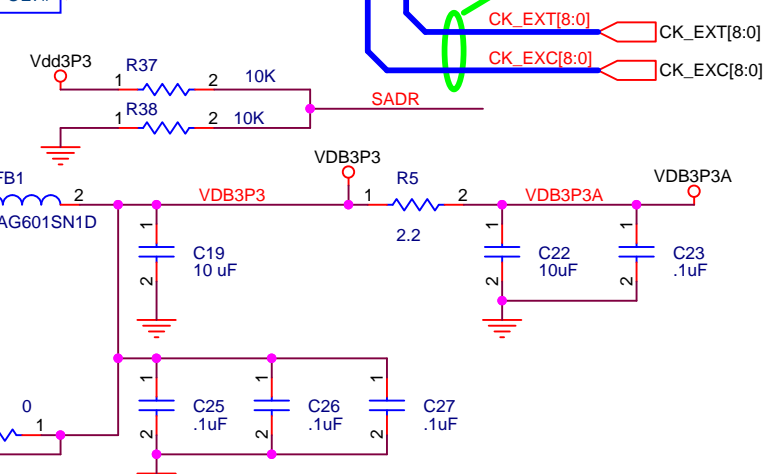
CK_EXT[8:0]
CK_EXT[8:0]
CK_EXC[8:0]
CK_EXC[8:0]
Vdd3P3
R37
1
2
10K
SADR
R38
1
2
10K
VDB3P3
FB1
2
AG601SN1D
VDB3P3
R5
1
2
VDB3P3A
VDB3P3A
2.2
1
2
C19
10 uF
1
2
C22
10uF
1
2
C23
.1uF
1
2
C25
.1uF
1
2
C26
.1uF
1
2
C27
.1uF
0
1